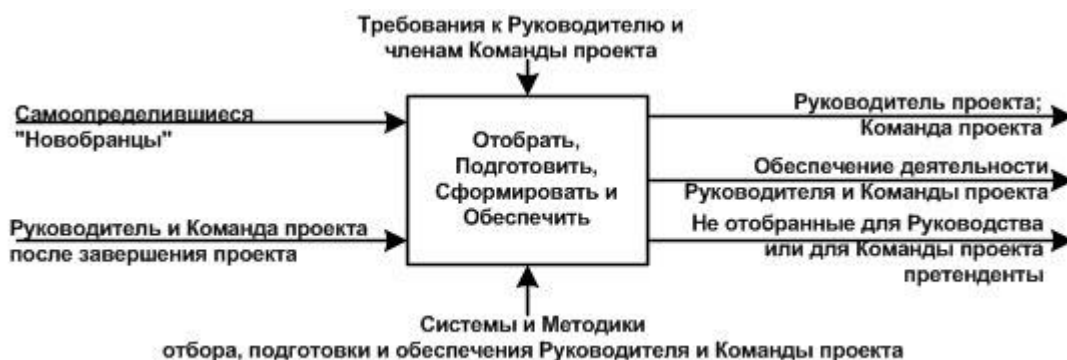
Требования к Руководителю и членам Команды проекта

Самоопределившиеся "Новобранцы"

Руководитель и Команда проекта после завершения проекта

Отобрать, Подготовить, Сформировать и Обеспечить

Руководитель проекта; Команда проекта

Обеспечение деятельности Руководителя и Команды проекта

Не отобранные для Руководства или для Команды проекта претенденты

Системы и Методики отбора, подготовки и обеспечения Руководителя и Команды проекта